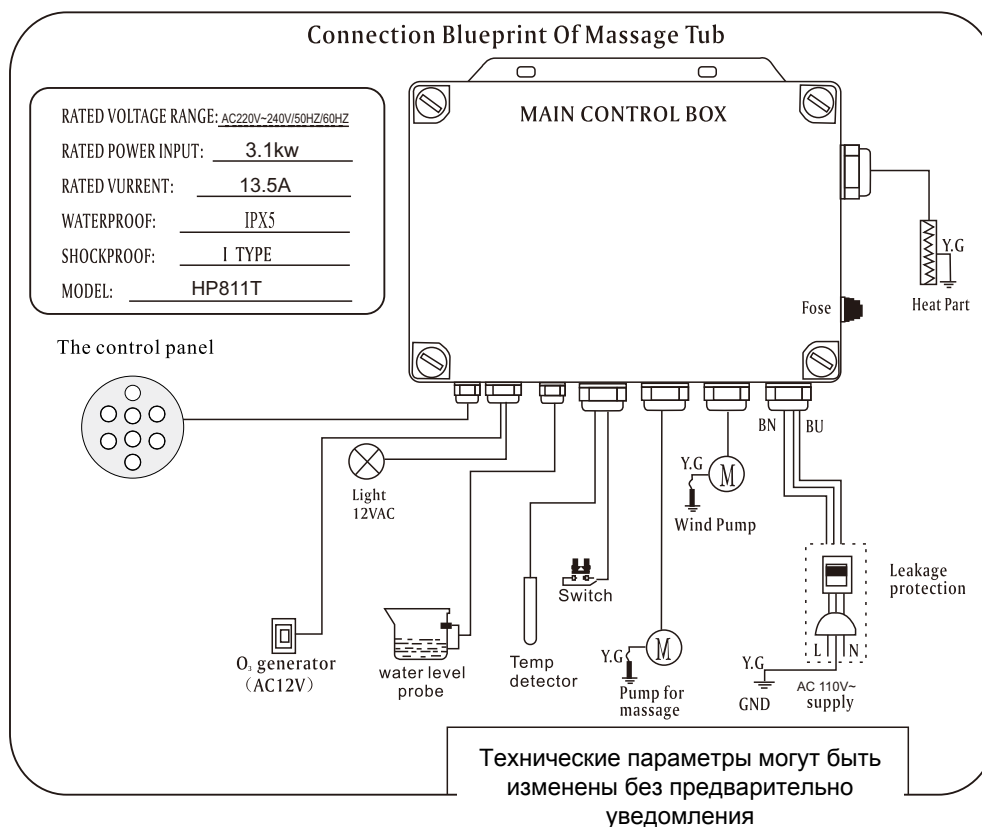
Connection Blueprint Of Massage Tub

| | |
|---|---|
| RATED VOLTAGE RANGE: | AC220V~240V/50HZ/60HZ |
| RATED POWER INPUT: | 3.1kw |
| RATED VURRENT: | 13.5A |
| WATERPROOF: | IPX5 |
| SHOCKPROOF: | I TYPE |
| MODEL: | HP811T |

MAIN CONTROL BOX

Y.G

Heat Part

Fose

The control panel

Light 12VAC

Y.G

M

Wind Pump

BN

BU

Leakage protection

Switch

$O_3$ generator (AC12V)

water level probe

Temp detector

Y.G

M

Pump for massage

Y.G

GND

L

N

AC 110V~ supply

Технические параметры могут быть изменены без предварительно уведомления